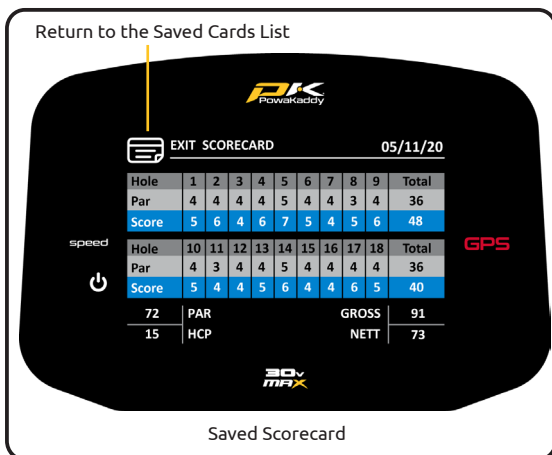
Return to the Saved Cards List

PowaKaddy

EXIT SCORECARD 05/11/20

| Hole | 1 | 2 | 3 | 4 | 5 | 6 | 7 | 8 | 9 | Total |
|---|---|---|---|---|---|---|---|---|---|---|
| Par | 4 | 4 | 4 | 4 | 5 | 4 | 4 | 3 | 4 | 36 |
| Score | 5 | 6 | 4 | 6 | 7 | 5 | 4 | 5 | 6 | 48 |

speed

GPS

| Hole | 10 | 11 | 12 | 13 | 14 | 15 | 16 | 17 | 18 | Total |
|---|---|---|---|---|---|---|---|---|---|---|
| Par | 4 | 3 | 4 | 4 | 5 | 4 | 4 | 4 | 4 | 36 |
| Score | 5 | 4 | 4 | 5 | 6 | 4 | 4 | 6 | 5 | 40 |

| 72 | PAR | GROSS | 91 |
|---|---|---|---|
| 15 | HCP | NETT | 73 |

30v MAX

Saved Scorecard